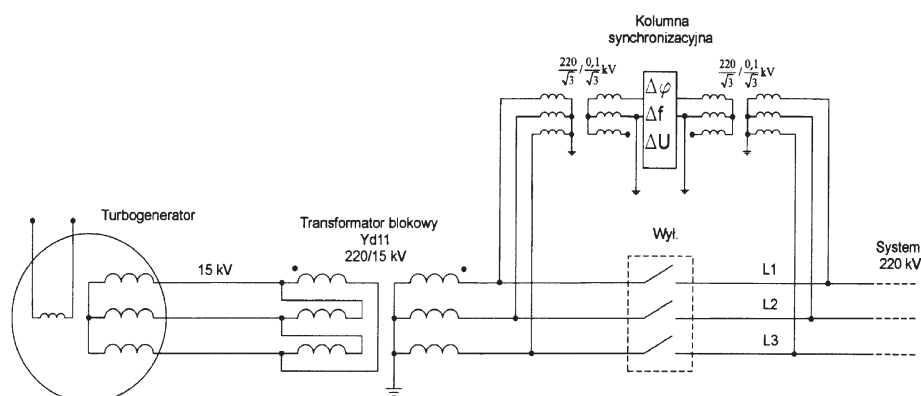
Kolumna synchronizacyjna

$\frac{220}{\sqrt{3}} / \frac{0,1}{\sqrt{3}}$ kV

$\Delta\varphi$

$\Delta$f

$\Delta$U

$\frac{220}{\sqrt{3}} / \frac{0,1}{\sqrt{3}}$ kV

Turbogenerator

15 kV

Transformator blokowy
Yd11
220/15 kV

Wył.

System
220 kV

L1

L2

L3